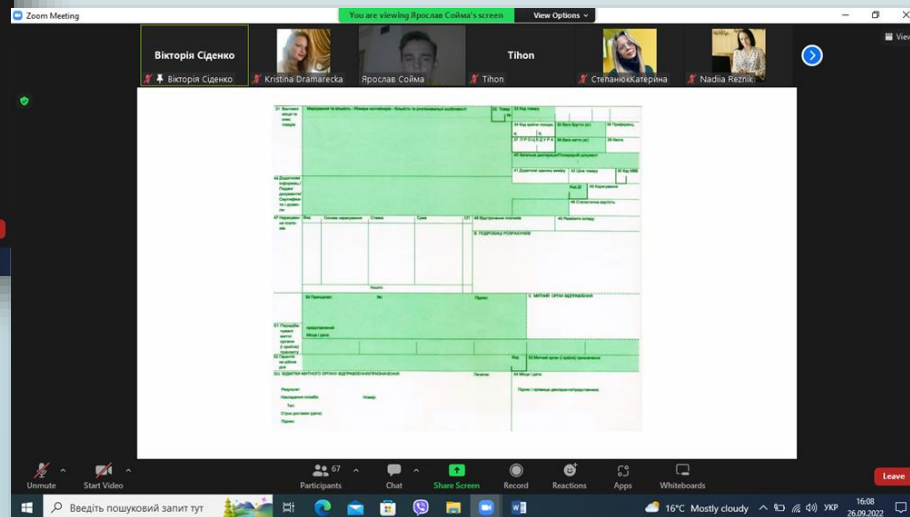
Zoom Meeting

You are viewing Ярослав Сойма's screen

View Options

Вікторія Сіденко

Вікторія Сіденко

Kristina Dramarecka

Ярослав Сойма

Tihon

Tihon

СтепанюкКатерина

Nadiia Reznik

31 Вантажні місця та опис товарів

Маркування та кількість - Номери контейнерів - Кількість та розпізнавальні особливості

32 Товар №

33 Код товару

34 Код країни походж.

35 Вага брутто (кг)

36 Преференції

37 ПРОЦЕДУРА

38 Вага нетто (кг)

39 Квота

40 Загальна декларація/Попередній документ

41 Додаткові одиниці виміру

42 Ціна товару

43 Код МВ

44 Додаткова інформація/ Подані документи/ Сертифікати і дозволи

Код ДІ

45 Коригування

46 Статистична вартість

47 Нарахування платежів

Вид

Основа нарахування

Ставка

Сума

СП

48 Відстрочення платежів

49 Реквізити складу

В ПОДРОБИЦІ РОЗРАХУНКІВ

Всього:

50 Принципал

Підпис:

С МИТНИЙ ОРГАН ВІДПРАВЛЕННЯ

51 Передбачені митні органи (і країна) транзиту

призначення

Місце і дата:

52 Гарантія не дійсна для

Код

53 Митний орган (і країна) призначення

D/J ВІДМІТКА МИТНОГО ОРГАНУ ВІДПРАВЛЕННЯ/ПРИЗНАЧЕННЯ

Печатка

54 Місце і дата:

Результат:

Накладені пломби:

Номер:

Тип:

Строк доставки (дата):

Підпис:

Підпис і прізвище декларанта/представника

Unmute

Start Video

Participants 67

Chat

Share Screen

Record

Reactions

Apps

Whiteboards

Leave

Введіть пошуковий запит тут

16°C Mostly cloudy

УКР

16:08

26.09.2022